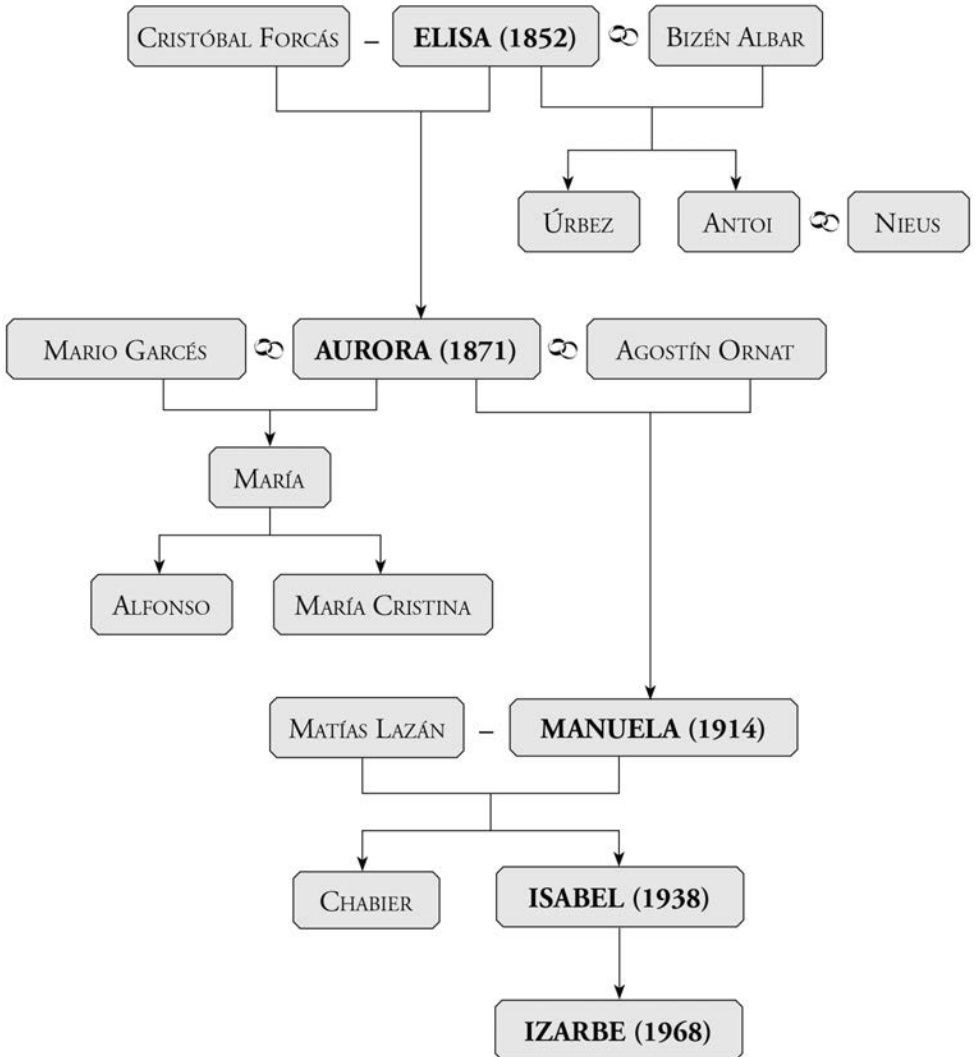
Cristóbal Forcás – ELISA (1852) ∞ Bizén Albar

Úrbez

Antoi ∞ Nieus

Mario Garcés ∞ AURORA (1871) ∞ Agostín Ornat

María

Alfonso

María Cristina

Matías Lazán – MANUELA (1914)

Chabier

ISABEL (1938)

IZARBE (1968)